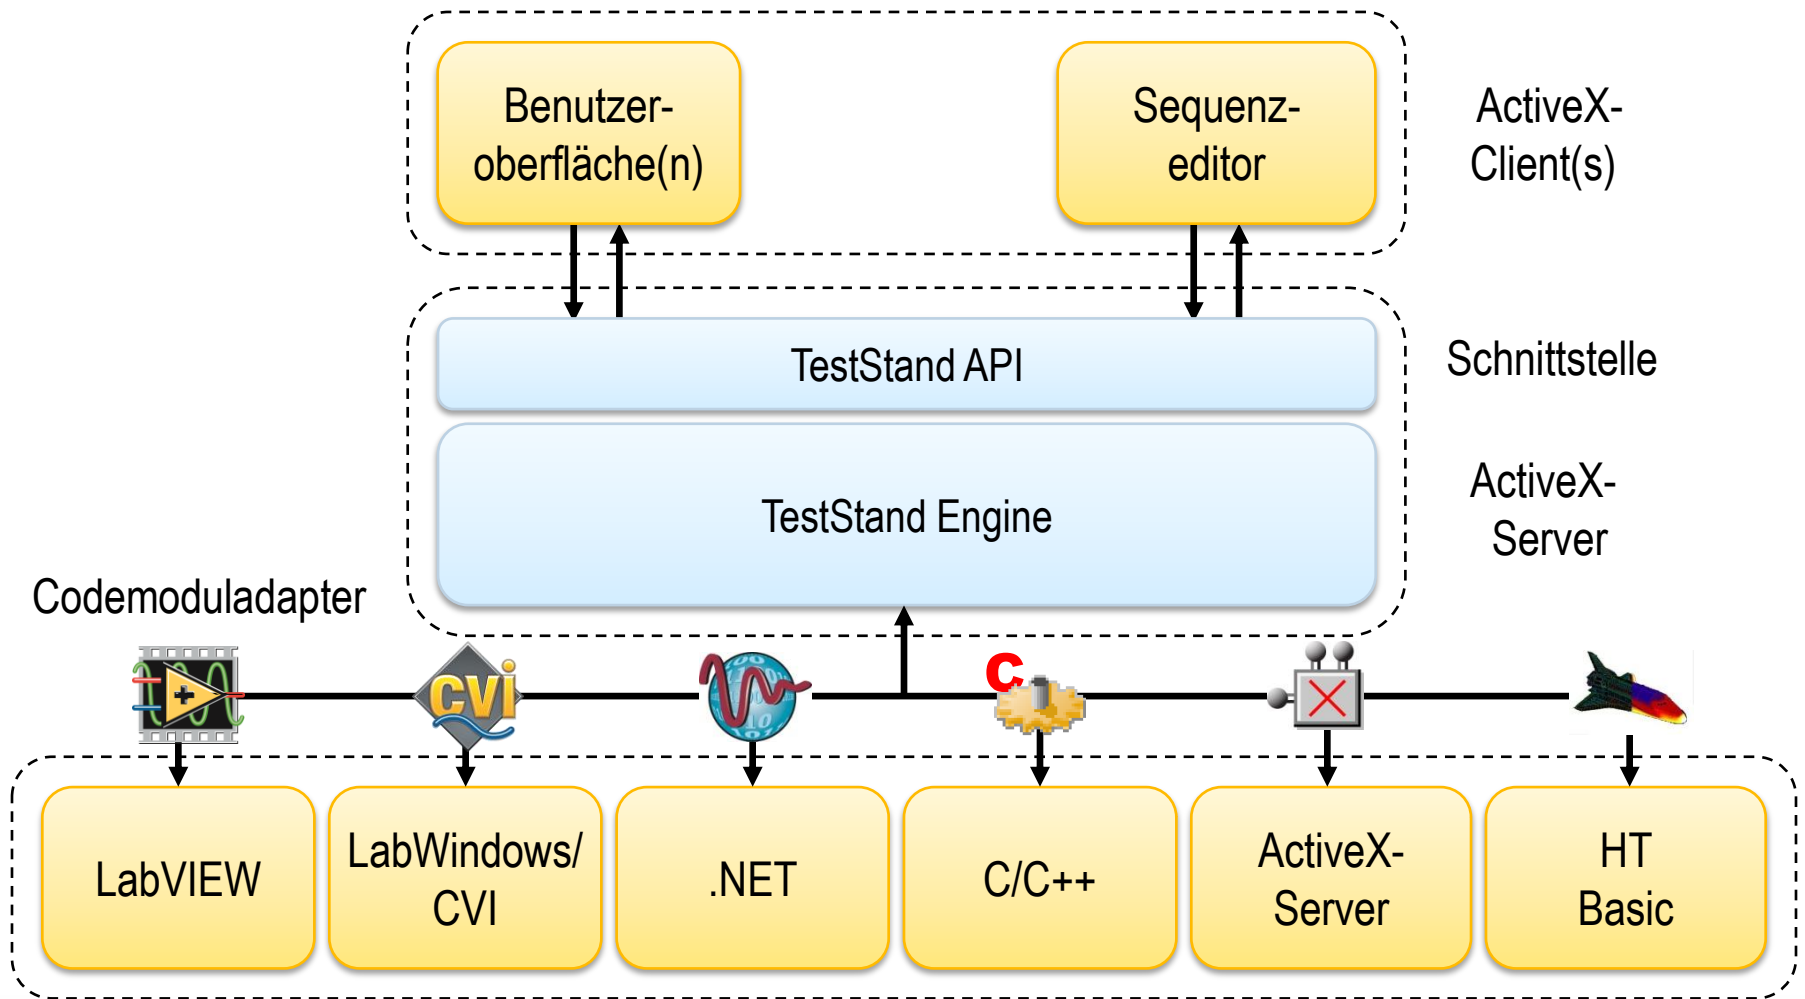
Benutzeroberfläche(n)

Sequenzeditor

ActiveX-Client(s)

TestStand API

Schnittstelle

TestStand Engine

ActiveX-Server

Codemoduladapter

CVI

C

LabVIEW

LabWindows/ CVI

.NET

C/C++

ActiveX-Server

HT Basic